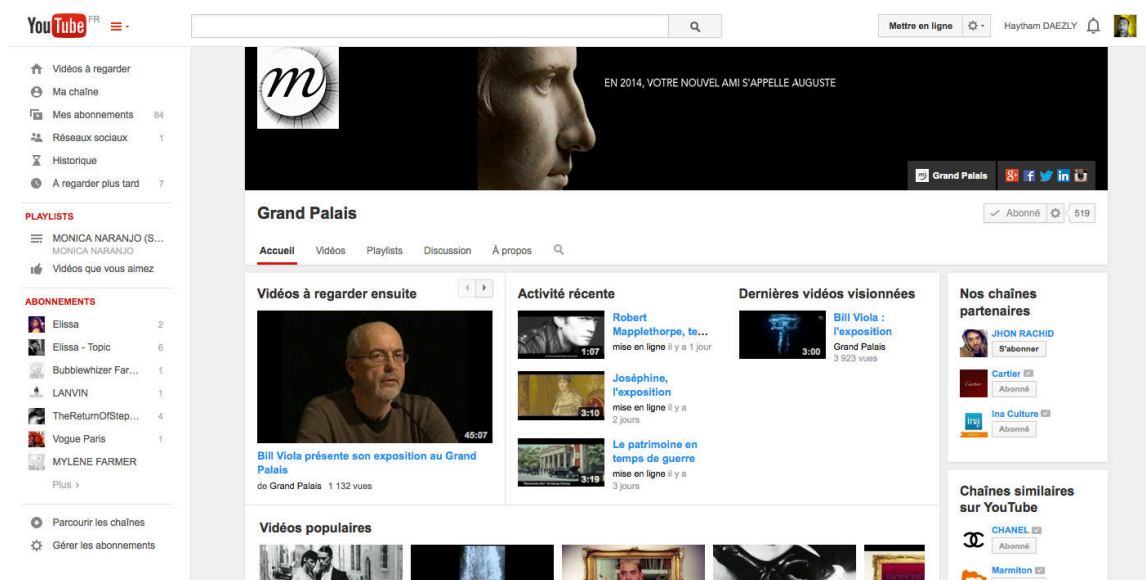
YouTube FR

Mettre en ligne

Haytham DAEZLY

Vidéos à regarder
Ma chaîne
Mes abonnements 84
Réseaux sociaux 1
Historique
A regarder plus tard 7

PLAYLISTS
MONICA NARANJO (S...
MONICA NARANJO
Vidéos que vous aimez

ABONNEMENTS
Elissa 2
Elissa - Topic 6
Bubblewhizer Far... 1
LANVIN 1
TheReturnOfStep... 4
Vogue Paris 1
MYLENE FARMER
Plus ›

Parcourir les chaînes
Gérer les abonnements

m

EN 2014, VOTRE NOUVEL AMI S'APPELLE AUGUSTE

Grand Palais

Grand Palais

Abonné 519

Accueil Vidéos Playlists Discussion À propos

Vidéos à regarder ensuite

45:07

Bill Viola présente son exposition au Grand Palais
de Grand Palais 1 132 vues

Activité récente

1:07
Robert Mapplethorpe, te...
mise en ligne il y a 1 jour

3:10
Joséphine, l'exposition
mise en ligne il y a 2 jours

3:19
Le patrimoine en temps de guerre
mise en ligne il y a 3 jours

Dernières vidéos visionnées

3:00
Bill Viola : l'exposition
Grand Palais
3 923 vues

Nos chaînes partenaires
JHON RACHID
S'abonner
Cartier
Abonné
Ina Culture
Abonné

Chaînes similaires sur YouTube
CHANEL
Abonné
Marmiton

Vidéos populaires